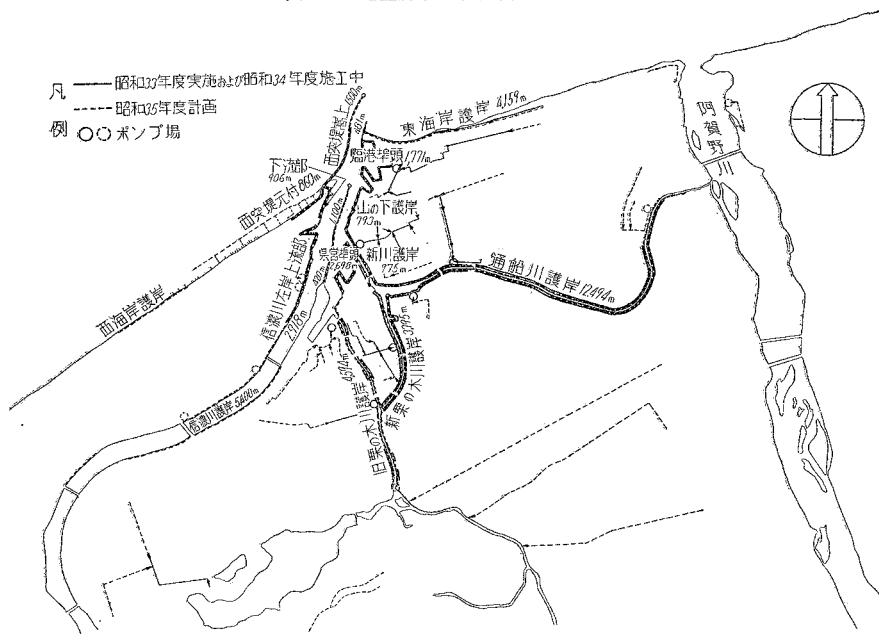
凡 ——昭和33年度実施および昭和34年度施工中
-----昭和35年度計画
例 ○○ポンプ場

東海岸護岸 4,159m
阿賀野川
西突堤上 1,00m
臨港埠頭 1,771m
下流部 906m
西突堤元付 860m
山の下護岸 793m
新川護岸 775m
県営埠頭 2,690m
通船川護岸 12,494m
西海岸護岸
信濃川左岸上流部 2,968m
新栗の木川護岸 3,715m
旧栗の木川護岸 4,574m
信濃川護岸 5,600m